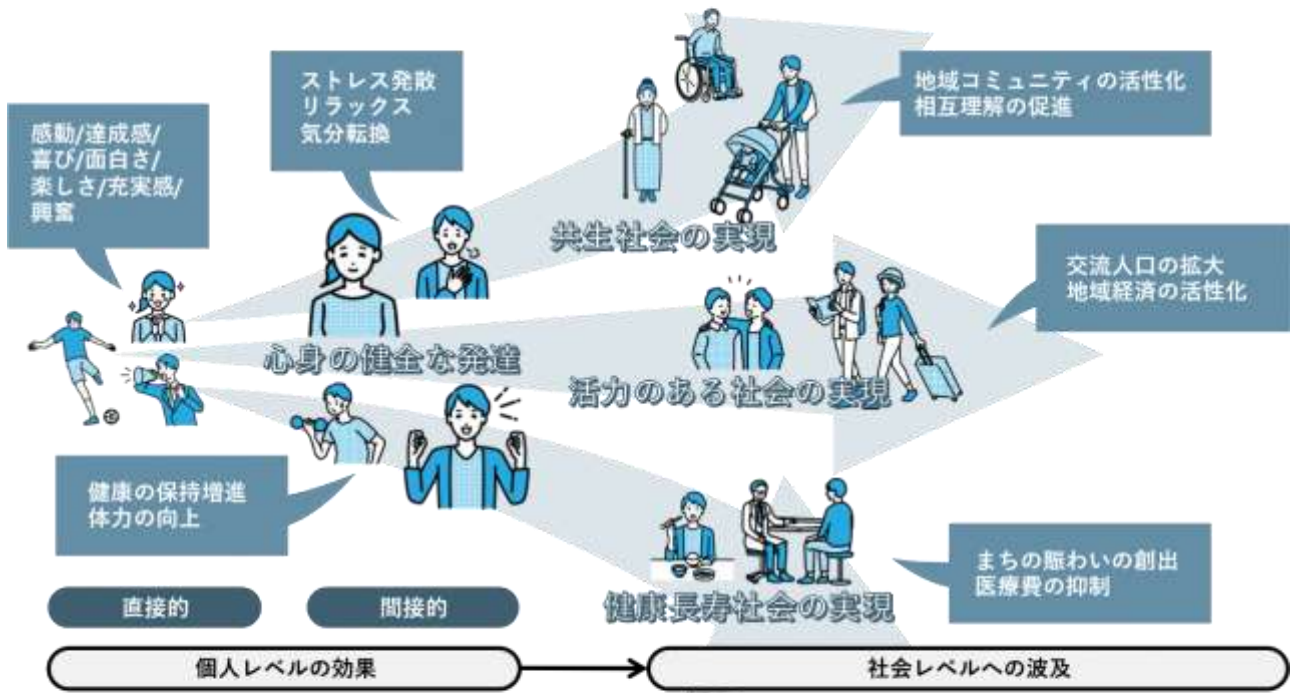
感動/達成感/
喜び/面白さ/
楽しさ/充実感/
興奮

ストレス発散
リラックス
気分転換

地域コミュニティの活性化
相互理解の促進

共生社会の実現

交流人口の拡大
地域経済の活性化

心身の健全な発達

活力のある社会の実現

健康の保持増進
体力の向上

まちの賑わいの創出
医療費の抑制

直接的

間接的

健康長寿社会の実現

個人レベルの効果

社会レベルへの波及